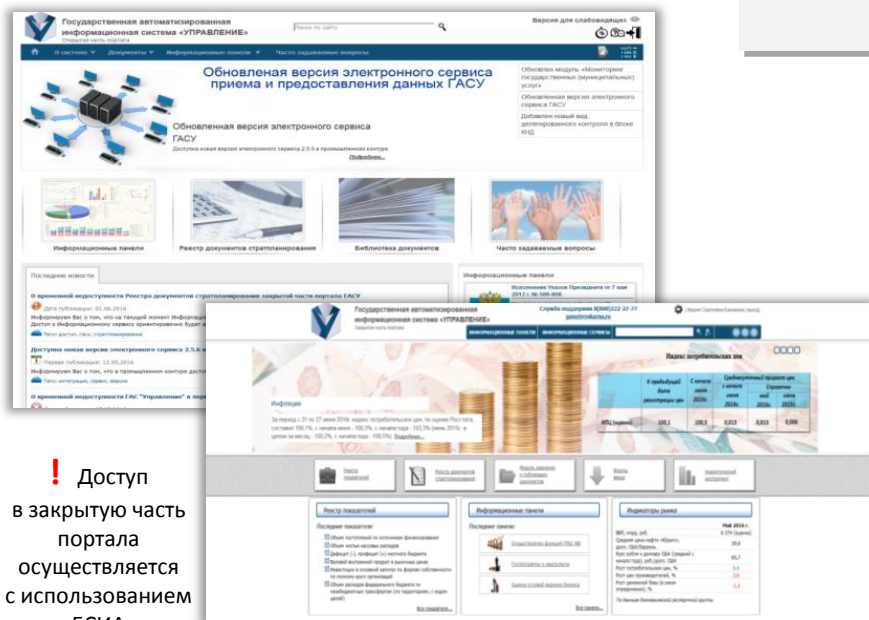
Государственная автоматизированная информационная система «УПРАВЛЕНИЕ»
Открытая часть портала

Поиск по сайту

Версия для слабовидящих

О системе
Документы
Информационные панели
Часто задаваемые вопросы

Обновленая версия электронного сервиса приема и предоставления данных ГАСУ

Обновлен модуль «Мониторинг государственных (муниципальных) услуг»

Обновленая версия электронного сервиса ГАСУ

Добавлен новый вид делегированного контроля в блоке КНД

Обновленая версия электронного сервиса ГАСУ
Доступна новая версия электронного сервиса 2.5.6 в промышленном контуре
Подробнее...

Информационные панели
Реестр документов стратпланирования
Библиотека документов
Часто задаваемые вопросы

Последние новости

О временной недоступности Реестра документов стратпланирования закрытой части портала ГАСУ
Дата публикации: 01.06.2016
Информируем Вас о том, что на текущий момент Информационные...
Доступ к Информационному сервису ориентированию будет...
Теги: доступ, гасу, стратпланирование

Доступна новая версия электронного сервиса 2.5.6 в
Дата публикации: 12.05.2016
Информируем Вас о том, что в промышленном контуре досту...
Теги: интеграция, сервис, версия

О временной недоступности ГАС "Управление" в пер...

Информационные панели
Исполнение Указов Президента от 7 мая 2012 г. № 596-606

Государственная автоматизированная информационная система «УПРАВЛЕНИЕ»
Закрытая часть портала

Служба поддержки 8(800)222-77-77
gasu@roskazna.ru

Информационные панели
Информационные сервисы

Индекс потребительских цен

Инфляция
За период с 31 по 37 июня 2016г. индекс потребительских цен, по оценке Росстата, составил 100,1%, с начала июня - 100,3%, с начала года - 103,3% (июнь 2015г. в целом за месяц - 100,2%, с начала года - 108,5%). Подробнее...

| | К предыдущей дате регистрации цен | С начала июня 2016г. | Справочно: с начала июня 2015г. | Справочно: с начала года 2016г. | Справочно: с начала года 2015г. |
|---|---|---|---|---|---|
| ИПЦ (оценка) | 100,1 | 100,3 | 0,013 | 0,013 | 0,006 |

Реестр показателей
Реестр документов стратпланирования
Модуль ведения и публикации документов
Формы ввода
Аналитический инструмент

Реестр показателей
Последние показатели:
Объем поступлений по источникам финансирования
Объем чистых кассовых расходов
Дефицит (-), профицит (+) местного бюджета
Валовой внутренний продукт в рыночных ценах
Инвестиции в основной капитал по формам собственности по полному кругу организаций
Объем расходов федерального бюджета по межбюджетным трансфертам (по территориям, с кодом целей)
Все показатели...

Информационные панели
Последние панели:
Осуществление функций ГРБС МФ
Госпрограммы и квазипроекты
Оценка условий ведения бизнеса
Все панели...

Индикаторы рынка
Май 2016 г.
ВВП, млрд. руб. 6 374 (оценка)
Средняя цена нефти «Брент», долл. США/баррель 39,6
Курс рубля к доллару США (средний с начала года), руб./долл. США 65,7
Рост потребительских цен, % 0,4
Рост цен производителей, % 2,0
Рост денежной базы (в узком определении), % -1,3
По данным Экономической экспертной группы

! Доступ в закрытую часть портала осуществляется с использованием ЕСИА